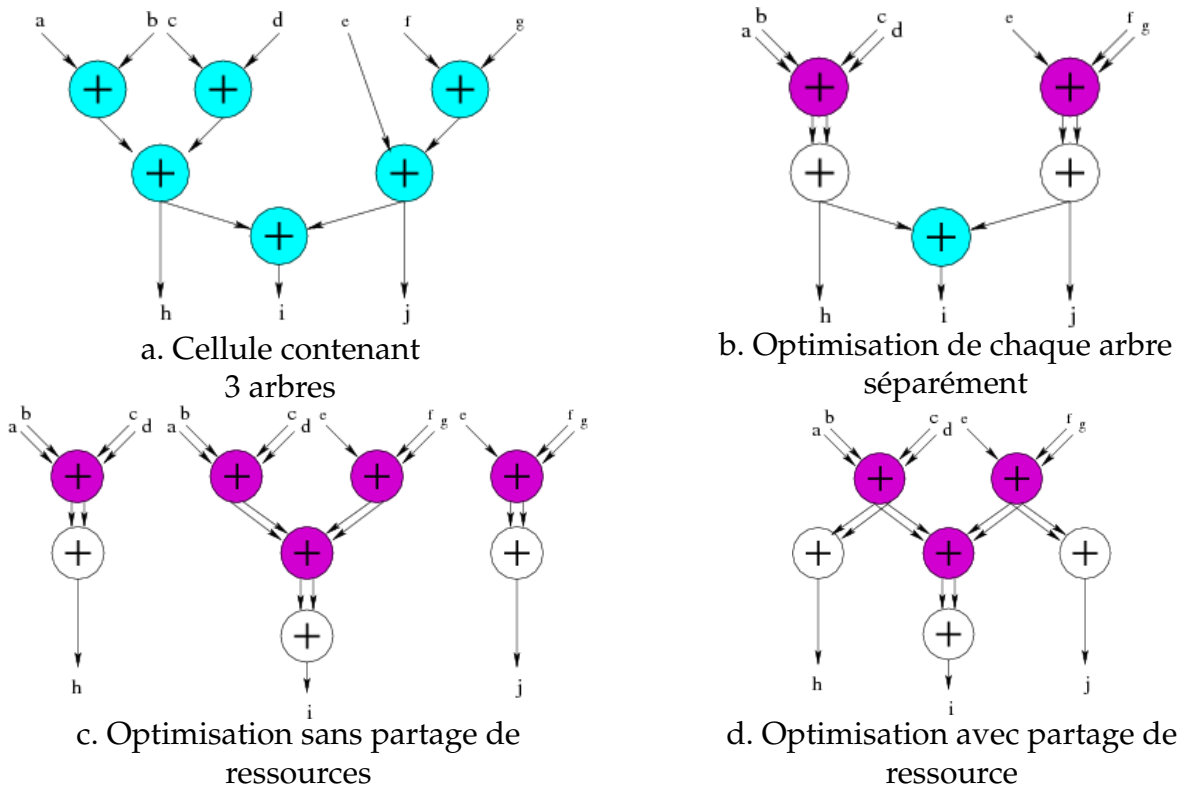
a b c d e f g

+ + +

+ +

+

h i j

a. Cellule contenant 3 arbres

b c
a d

e f
g

+ +

+ +

+

h i j

b. Optimisation de chaque arbre séparément

b c
a d

+

+

h

c. Optimisation sans partage de ressources

b c
a d

e f
g

+ +

+

+

i

e f
g

+

+

j

b c
a d

e f
g

+ +

+ + +

+

h i j

d. Optimisation avec partage de ressource